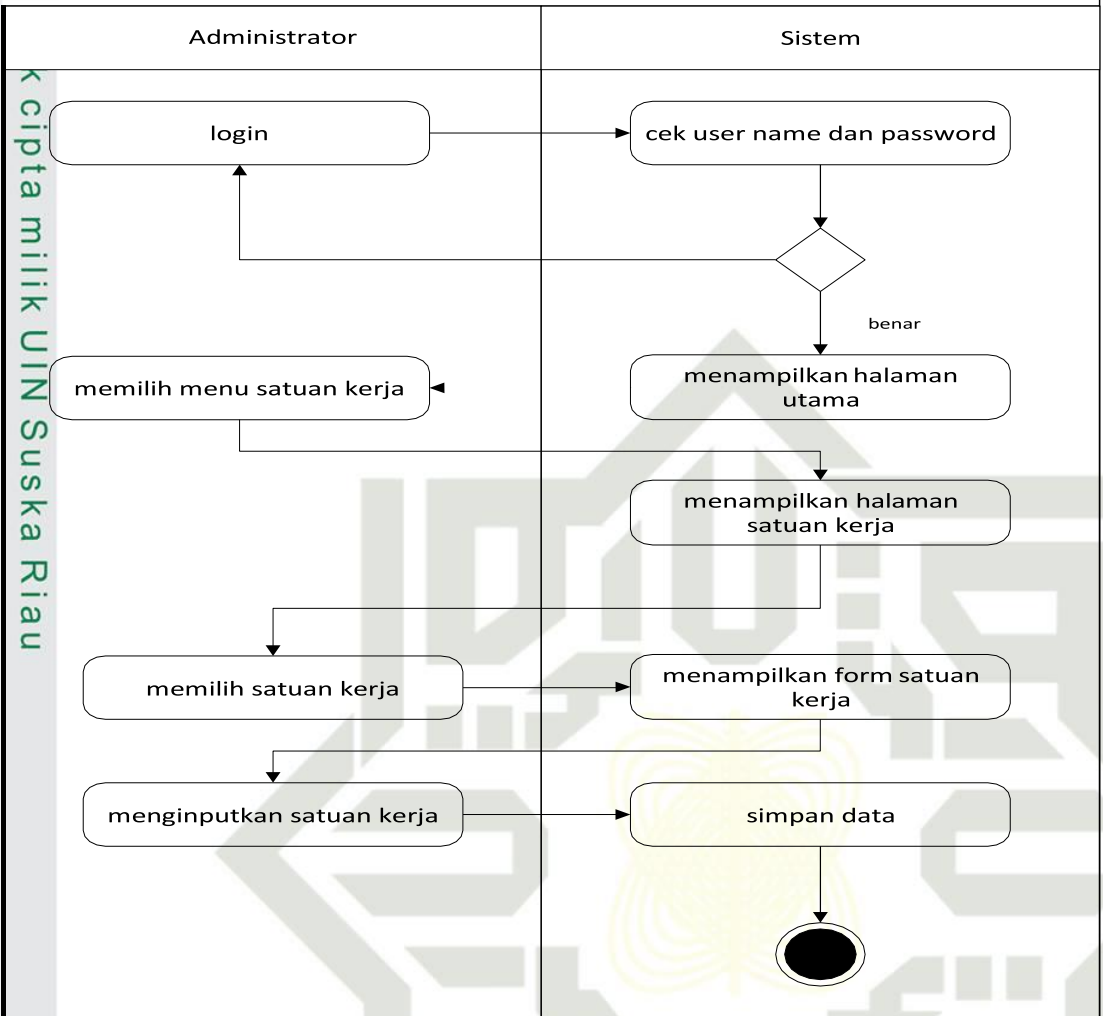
Administrator

Sistem

k cipta milik UIN Suska Riau

login

cek user name dan password

benar

memilih menu satuan kerja

menampilkan halaman utama

menampilkan halaman satuan kerja

memilih satuan kerja

menampilkan form satuan kerja

menginputkan satuan kerja

simpan data